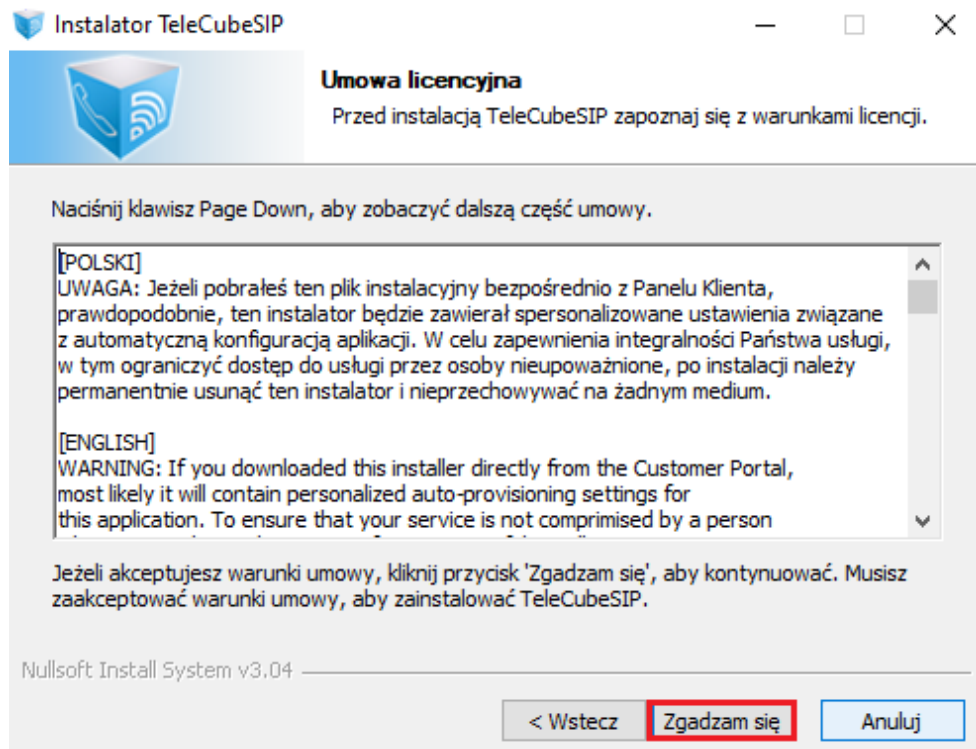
Instalator TeleCubeSIP

Umowa licencyjna

Przed instalacją TeleCubeSIP zapoznaj się z warunkami licencji.

Naciśnij klawisz Page Down, aby zobaczyć dalszą część umowy.

[POLSKI]
UWAGA: Jeżeli pobrałeś ten plik instalacyjny bezpośrednio z Panelu Klienta, prawdopodobnie, ten instalator będzie zawierał spersonalizowane ustawienia związane z automatyczną konfiguracją aplikacji. W celu zapewnienia integralności Państwa usługi, w tym ograniczyć dostęp do usługi przez osoby nieupoważnione, po instalacji należy permanentnie usunąć ten instalator i nieprzechowywać na żadnym medium.

[ENGLISH]
WARNING: If you downloaded this installer directly from the Customer Portal, most likely it will contain personalized auto-provisioning settings for this application. To ensure that your service is not comprimised by a person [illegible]

Jeżeli akceptujesz warunki umowy, kliknij przycisk 'Zgadzam się', aby kontynuować. Musisz zaakceptować warunki umowy, aby zainstalować TeleCubeSIP.

Nullsoft Install System v3.04

< Wstecz

Zgadzam się

Anuluj